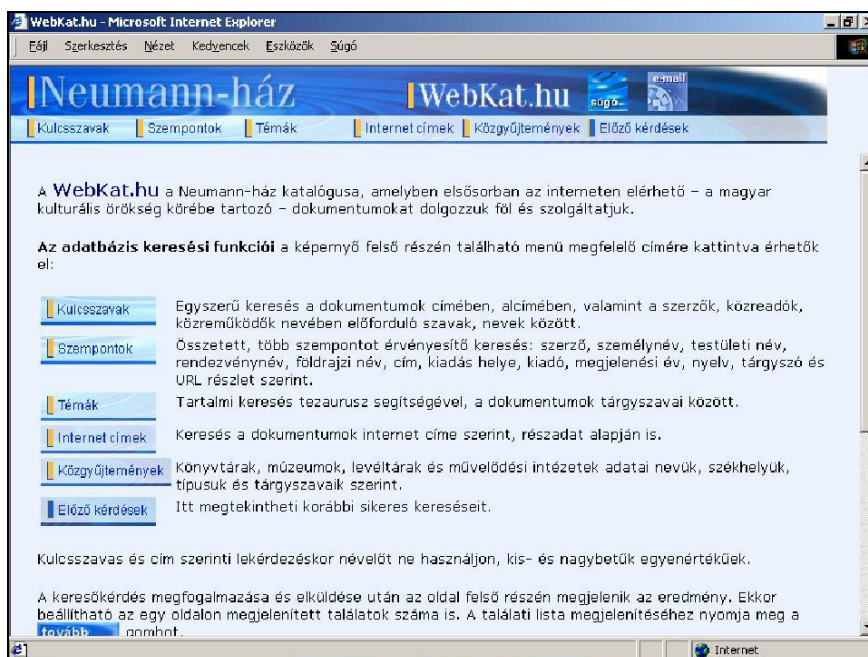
WebKat.hu - Microsoft Internet Explorer

Fájl Szerkesztés Nézet Kedvencek Eszközök Súgó

Neumann-ház WebKat.hu súgó e-mail

Kulcsszavak Szempontok Témák Internet címek Közgyűjtemények Előző kérdések

A WebKat.hu a Neumann-ház katalógusa, amelyben elsősorban az interneten elérhető – a magyar kulturális örökség körébe tartozó – dokumentumokat dolgozzuk föl és szolgáltatjuk.

Az adatbázis keresési funkciói a képernyő felső részén található menü megfelelő címére kattintva érhetők el:

| | |
|---|---|
| Kulcsszavak | Egyszerű keresés a dokumentumok címében, alcímében, valamint a szerzők, közreadók, közreműködők nevében előforduló szavak, nevek között. |
| Szempontok | Összetett, több szempontot érvényesítő keresés: szerző, személynév, testületi név, rendezvénynév, földrajzi név, cím, kiadás helye, kiadó, megjelenési év, nyelv, tárgyszó és URL részlet szerint. |
| Témák | Tartalmi keresés tezaurusz segítségével, a dokumentumok tárgyszavai között. |
| Internet címek | Keresés a dokumentumok internet címe szerint, részadat alapján is. |
| Közgyűjtemények | Könyvtárak, múzeumok, levéltárak és művelődési intézetek adatai nevük, székhelyük, típusuk és tárgyszavaik szerint. |
| Előző kérdések | Itt megtekintheti korábbi sikeres kereséseit. |

Kulcsszavas és cím szerinti lekérdezéskor névelőt ne használjon, kis- és nagybetűk egyenértékűek.

A keresőkérdés megfogalmazása és elküldése után az oldal felső részén megjelenik az eredmény. Ekkor beállítható az egy oldalon megjelenített találatok száma is. A találati lista megjelenítéséhez nyomja meg a tovább gombot.

Internet